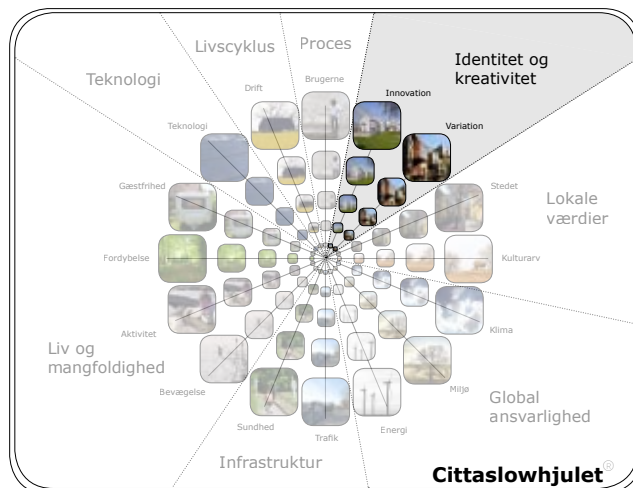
Livscyklus

Proces

Identitet og kreativitet

Teknologi

Drift

Brugerne

Innovation

Teknologi

Variation

Gæstfrihed

Stedet

Lokale værdier

Fordybelse

Kulturarv

Aktivitet

Klima

Liv og mangfoldighed

Bevægelse

Miljø

Global ansvarlighed

Sundhed

Energi

Trafik

Infrastruktur

Cittaslowhjulet®